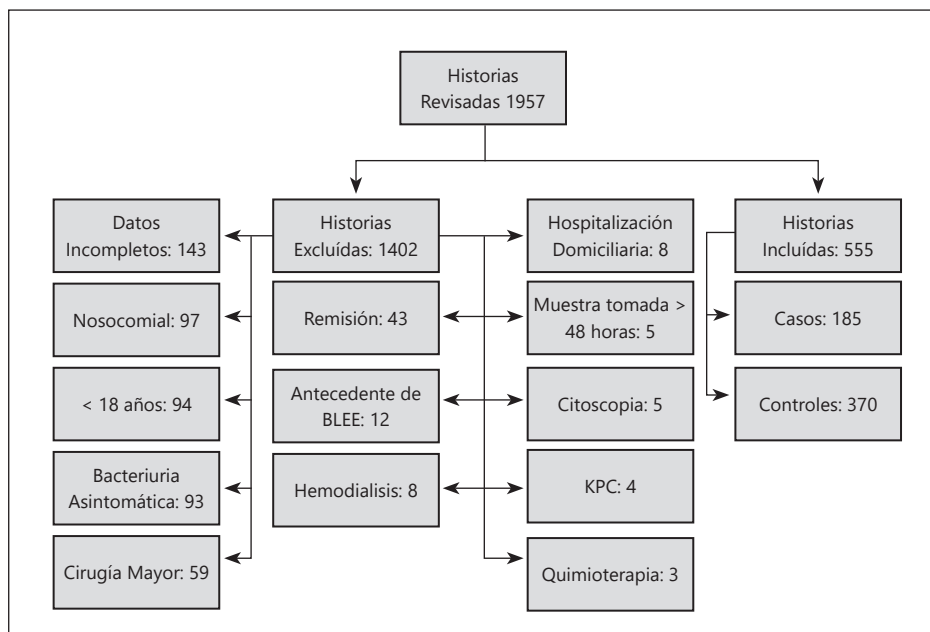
Historias Revisadas 1957

Datos Incompletos: 143

Historias Excluídas: 1402

Hospitalización Domiciliaria: 8

Historias Incluídas: 555

Nosocomial: 97

Remisión: 43

Muestra tomada > 48 horas: 5

Casos: 185

< 18 años: 94

Antecedente de BLEE: 12

Citoscopia: 5

Controles: 370

Bacteriuria Asintomática: 93

Hemodialisis: 8

KPC: 4

Cirugía Mayor: 59

Quimioterapia: 3